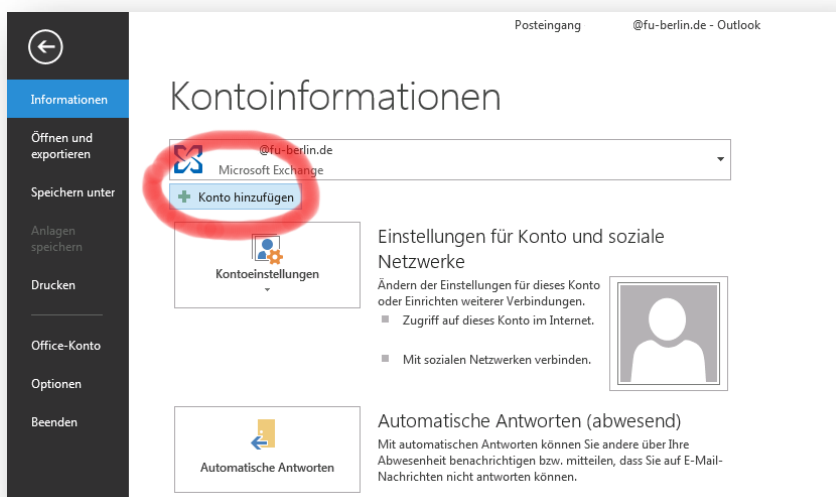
Informationen

Öffnen und exportieren

Speichern unter

Anlagen speichern

Drucken

Office-Konto

Optionen

Beenden

Posteingang @fu-berlin.de - Outlook

Kontoinformationen

@fu-berlin.de
Microsoft Exchange

Konto hinzufügen

Kontoeinstellungen

Einstellungen für Konto und soziale Netzwerke

Ändern der Einstellungen für dieses Konto oder Einrichten weiterer Verbindungen.

Zugriff auf dieses Konto im Internet.

Mit sozialen Netzwerken verbinden.

Automatische Antworten

Automatische Antworten (abwesend)

Mit automatischen Antworten können Sie andere über Ihre Abwesenheit benachrichtigen bzw. mitteilen, dass Sie auf E-Mail-Nachrichten nicht antworten können.